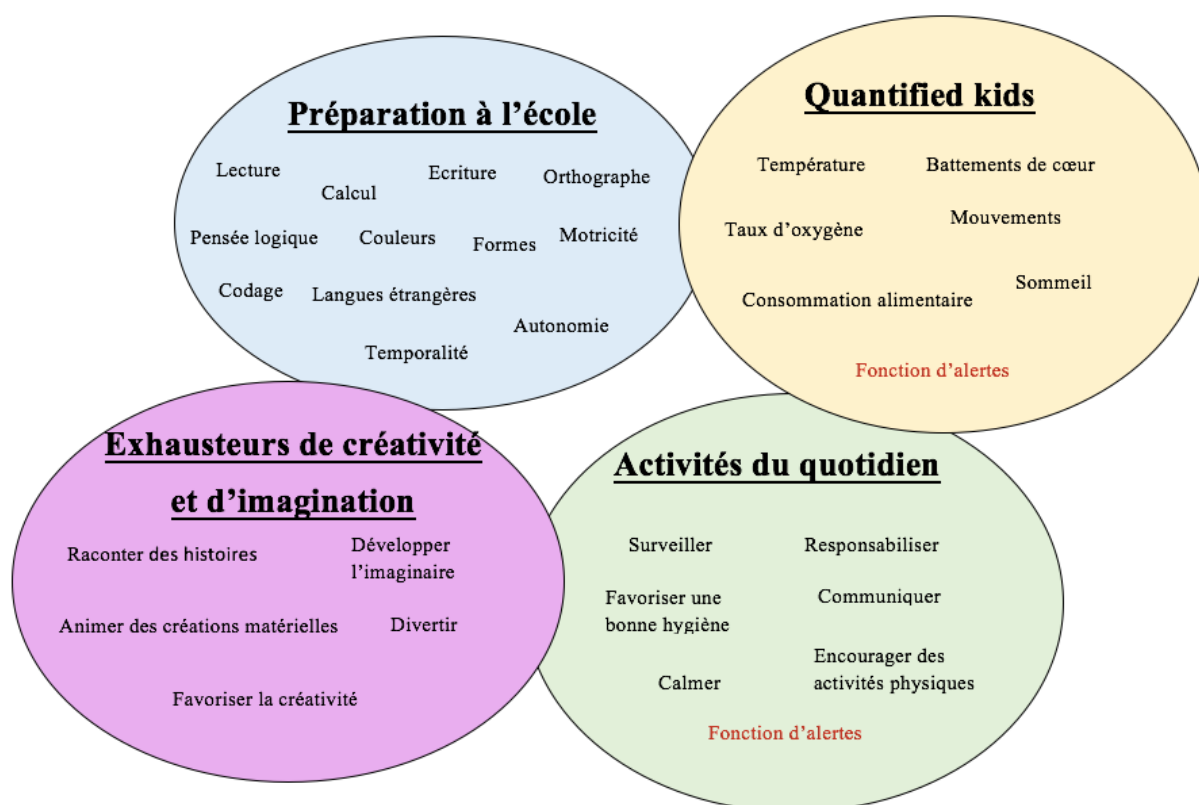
Préparation à l'école

Lecture
Calcul
Ecriture
Orthographe
Pensée logique
Couleurs
Formes
Motricité
Codage
Langues étrangères
Autonomie
Temporalité

Quantified kids

Température
Battements de cœur
Taux d'oxygène
Mouvements
Sommeil
Consommation alimentaire
Fonction d'alertes

Exhausteurs de créativité et d'imagination

Raconter des histoires
Développer l'imaginaire
Animer des créations matérielles
Divertir
Favoriser la créativité

Activités du quotidien

Surveiller
Responsabiliser
Favoriser une bonne hygiène
Communiquer
Encourager des activités physiques
Calmer
Fonction d'alertes